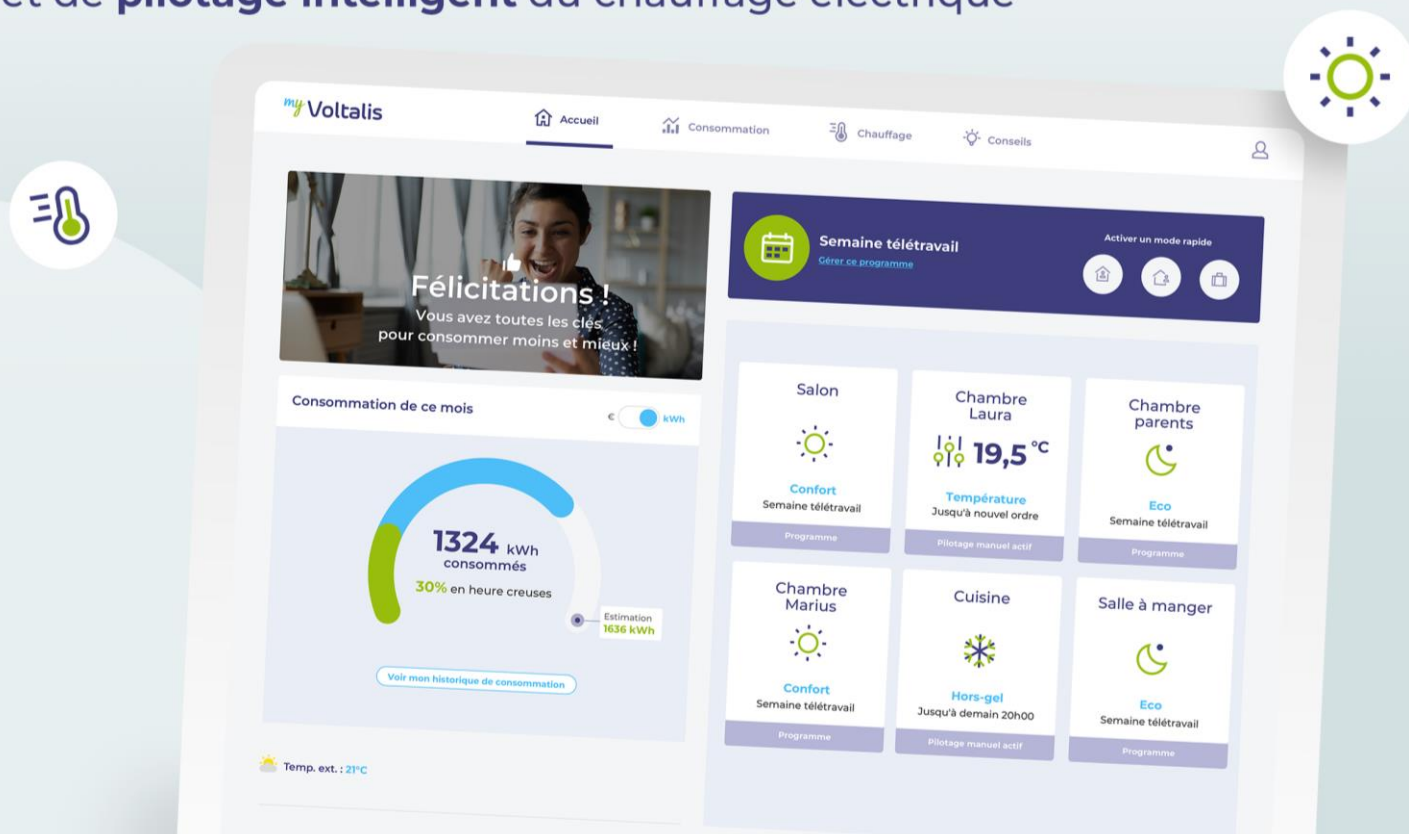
et de **pilotage intelligent** du chauffage électrique

my Voltalis

Accueil Consommation Chauffage Conseils

Félicitations !
Vous avez toutes les clés pour consommer moins et mieux !

Semaine télétravail
Gérer ce programme

Activer un mode rapide

Consommation de ce mois

€ kWh

1324 kWh consommés
30% en heure creuses

Estimation 1636 kWh

Voir mon historique de consommation

Temp. ext. : 21°C

Salon
Confort
Semaine télétravail
Programme

Chambre Laura
19,5 °C
Température
Jusqu'à nouvel ordre
Pilotage manuel actif

Chambre parents
Eco
Semaine télétravail
Programme

Chambre Marius
Confort
Semaine télétravail
Programme

Cuisine
Hors-gel
Jusqu'à demain 20h00
Pilotage manuel actif

Salle à manger
Eco
Semaine télétravail
Programme